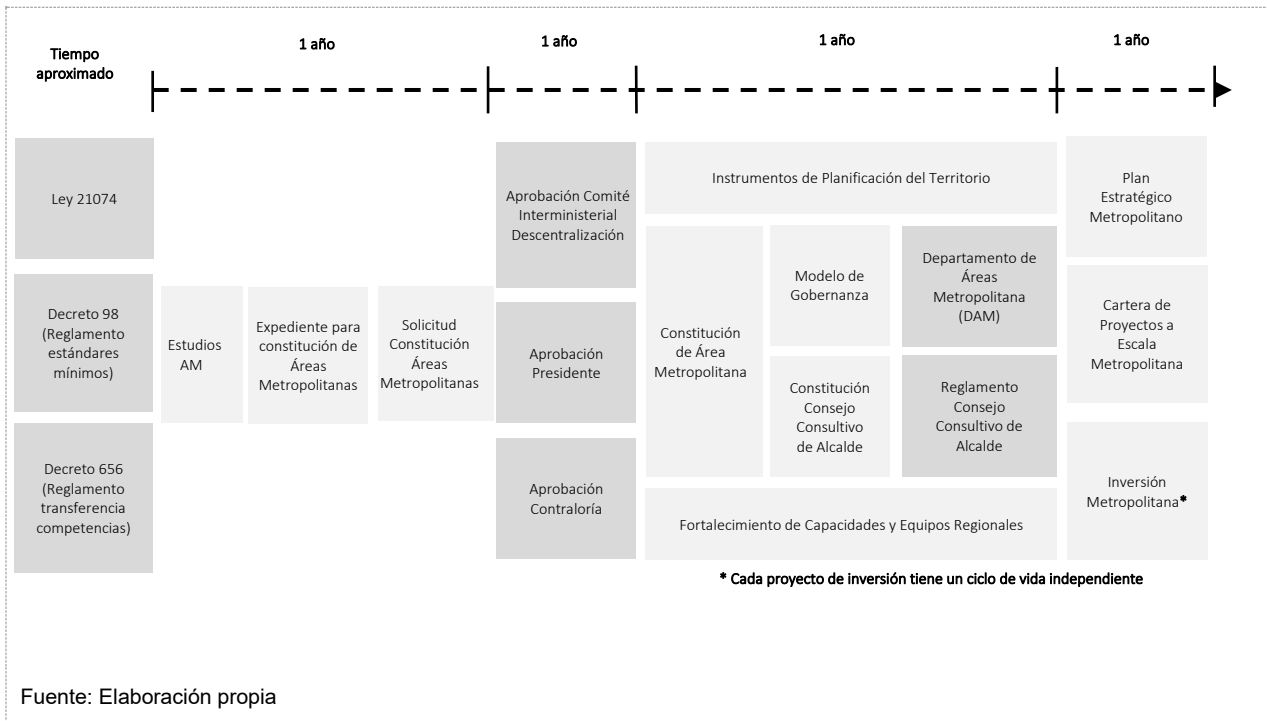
Tiempo aproximado

1 año

1 año

1 año

1 año

Ley 21074

Decreto 98 (Reglamento estándares mínimos)

Decreto 656 (Reglamento transferencia competencias)

Estudios AM

Expediente para constitución de Áreas Metropolitanas

Solicitud Constitución Áreas Metropolitanas

Aprobación Comité Interministerial Descentralización

Aprobación Presidente

Aprobación Contraloría

Instrumentos de Planificación del Territorio

Constitución de Área Metropolitana

Modelo de Gobernanza

Departamento de Áreas Metropolitana (DAM)

Constitución Consejo Consultivo de Alcalde

Reglamento Consejo Consultivo de Alcalde

Fortalecimiento de Capacidades y Equipos Regionales

Plan Estratégico Metropolitano

Cartera de Proyectos a Escala Metropolitana

Inversión Metropolitana*

* Cada proyecto de inversión tiene un ciclo de vida independiente

Fuente: Elaboración propia